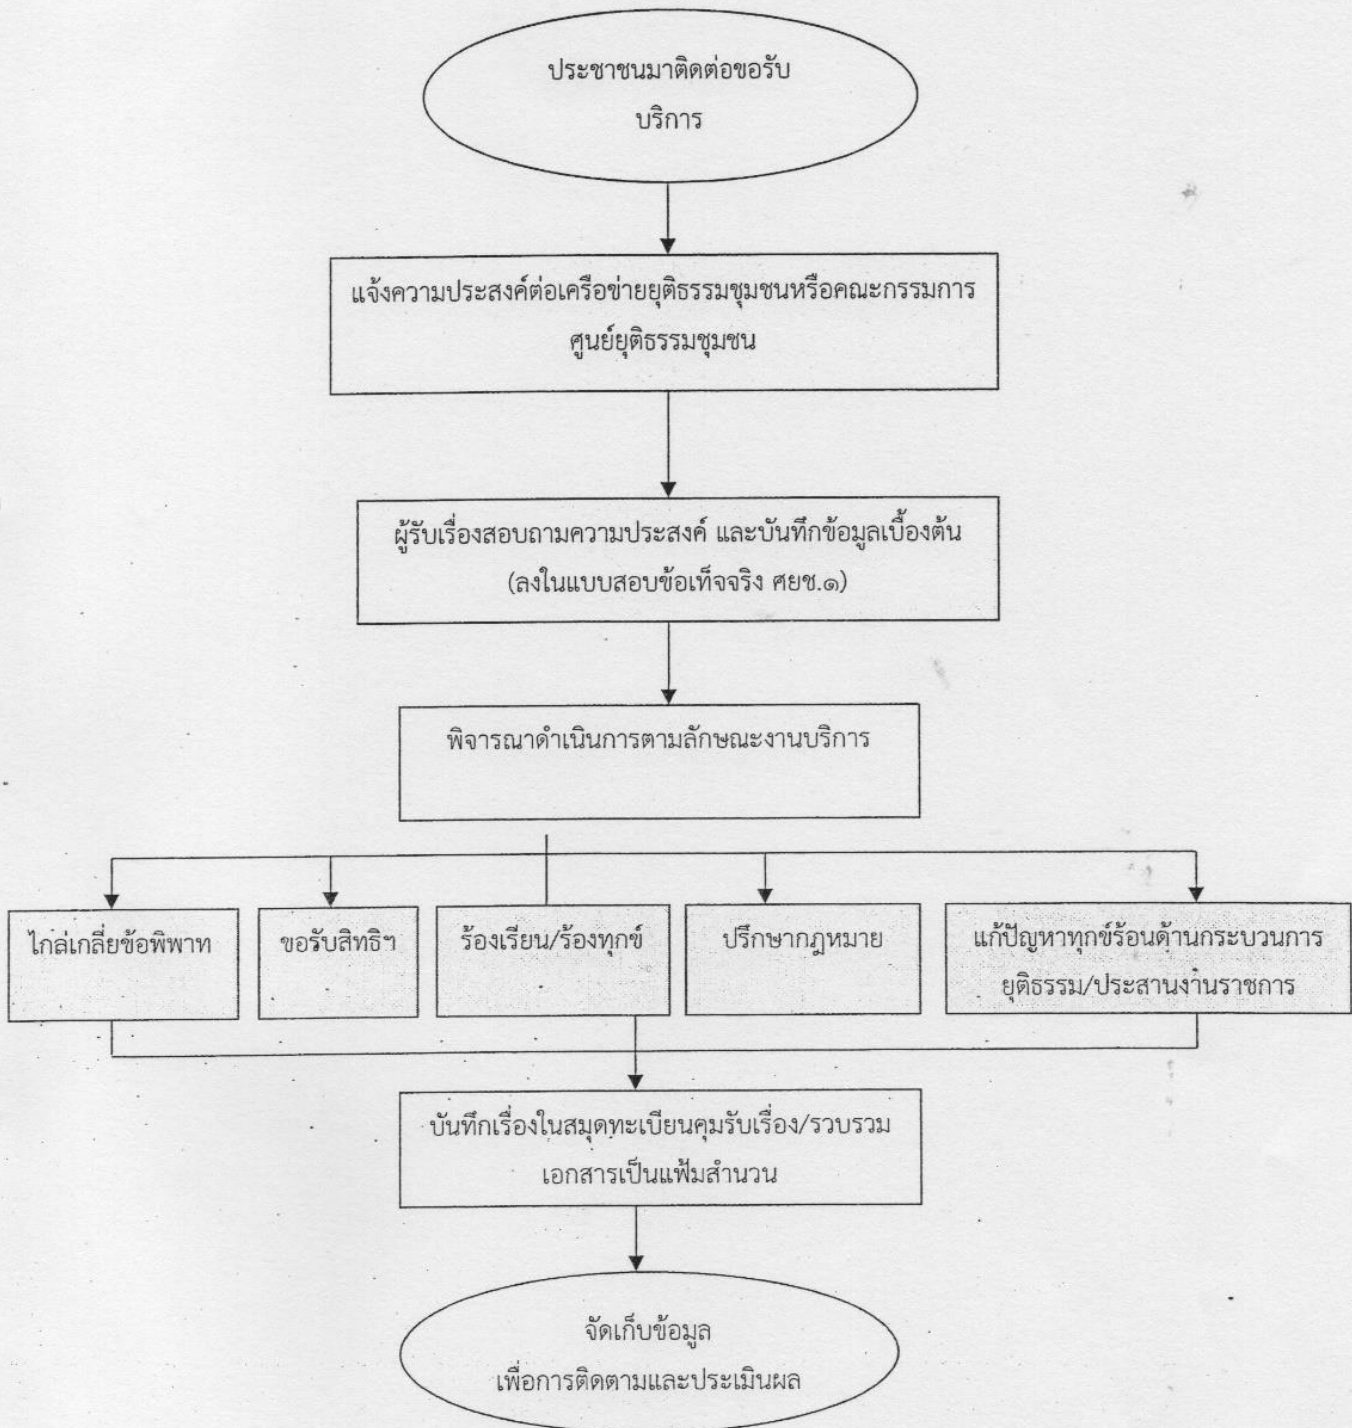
ประชาชนมาติดต่อขอรับบริการ

แจ้งความประสงค์ต่อเครือข่ายยุติธรรมชุมชนหรือคณะกรรมการศูนย์ยุติธรรมชุมชน

ผู้รับเรื่องสอบถามความประสงค์ และบันทึกข้อมูลเบื้องต้น (ลงในแบบสอบข้อเท็จจริง ศยช.๑)

พิจารณาดำเนินการตามลักษณะงานบริการ

ไกล่เกลี่ยข้อพิพาท

ขอรับสิทธิฯ

ร้องเรียน/ร้องทุกข์

ปรึกษากฎหมาย

แก้ปัญหาทุกข์ร้อนด้านกระบวนการยุติธรรม/ประสานงานราชการ

บันทึกเรื่องในสมุดทะเบียนคุมรับเรื่อง/รวบรวมเอกสารเป็นแฟ้มสำนวน

จัดเก็บข้อมูล
เพื่อการติดตามและประเมินผล